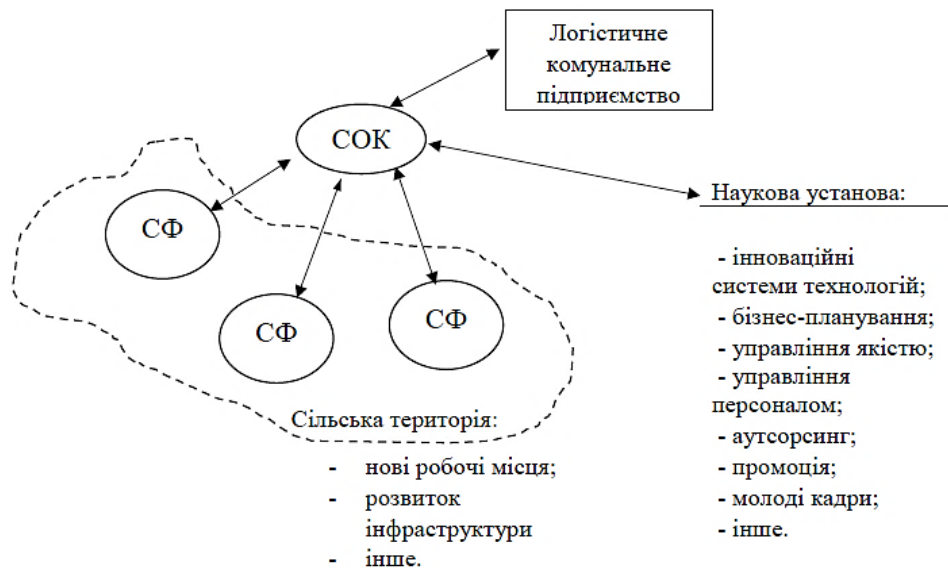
Логістичне комунальне підприємство

СОК

СФ

СФ

СФ

Наукова установа:

- інноваційні системи технологій;
- бізнес-планування;
- управління якістю;
- управління персоналом;
- аутсорсинг;
- промоція;
- молоді кадри;
- інше.

Сільська територія:

- нові робочі місця;
- розвиток інфраструктури
- інше.